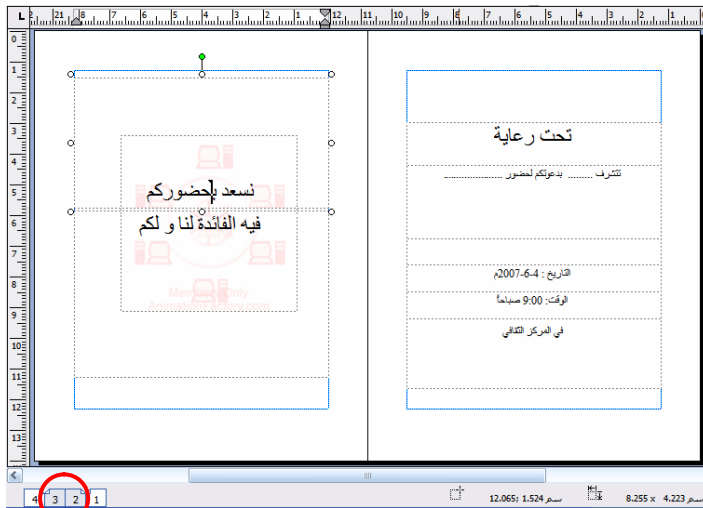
L 21 8 6 4 2 12 11

0 1 2 3 4 5 6 7 8 9 10 11 12 13

نسعد بحضوركم
فيه الفائدة لنا و لكم

Members Only
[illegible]

تحت رعاية

تتشرف ........ بدعوتكم لحضور ........................

التاريخ : 4-6-2007م

الوقت: 9:00 صباحاً

في المركز الثقافي

4 3 2 1

12.065; 1.524 سم

8.255 x 4.223 سم